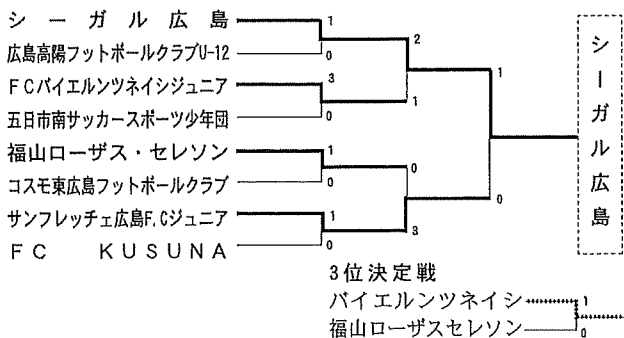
シーガル広島 1
広島高陽フットボールクラブU-12 0
FCバイエルンツネイシジュニア 3
五日市南サッカースポーツ少年団 0
福山ローザス・セレソン 1
コスモ東広島フットボールクラブ 0
サンフレッチェ広島F.Cジュニア 1
FC KUSUNA 0

2
1
0
3

1
0

シーガル広島

3位決定戦
バイエルンツネイシ 1
福山ローザスセレソン 0